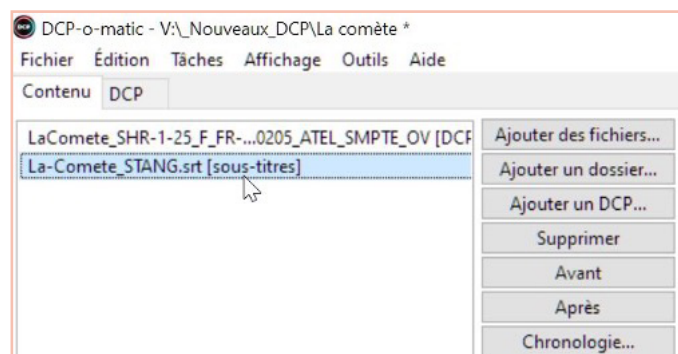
DCP-o-matic - V:\_Nouveaux_DCP\La comète *

Fichier Édition Tâches Affichage Outils Aide

Contenu DCP

LaComete_SHR-1-25_F_FR-...0205_ATEL_SMPTE_OV [DCF

La-Comete_STANG.srt [sous-titres]

Ajouter des fichiers...

Ajouter un dossier...

Ajouter un DCP...

Supprimer

Avant

Après

Chronologie...